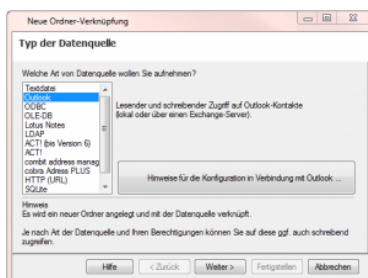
Neue Ordner-Verknüpfung

Typ der Datenquelle

Welche Art von Datenquelle wollen Sie aufnehmen?

Textdatei
Outlook
ODBC
OLE-DB
Lotus Notes
LDAP
ACT! (bis Version 6)
ACT!
combit address manag
cobra Adress PLUS
HTTP (URL)
SQLite

Lesender und schreibender Zugriff auf Outlook-Kontakte (lokal oder über einen Exchange-Server).

Hinweise für die Konfiguration in Verbindung mit Outlook ...

Hinweis
Es wird ein neuer Ordner angelegt und mit der Datenquelle verknüpft.

Je nach Art der Datenquelle und Ihren Berechtigungen können Sie auf diese ggf. auch schreibend zugreifen.

Hilfe
< Zurück
Weiter >
Fertigstellen
Abbrechen